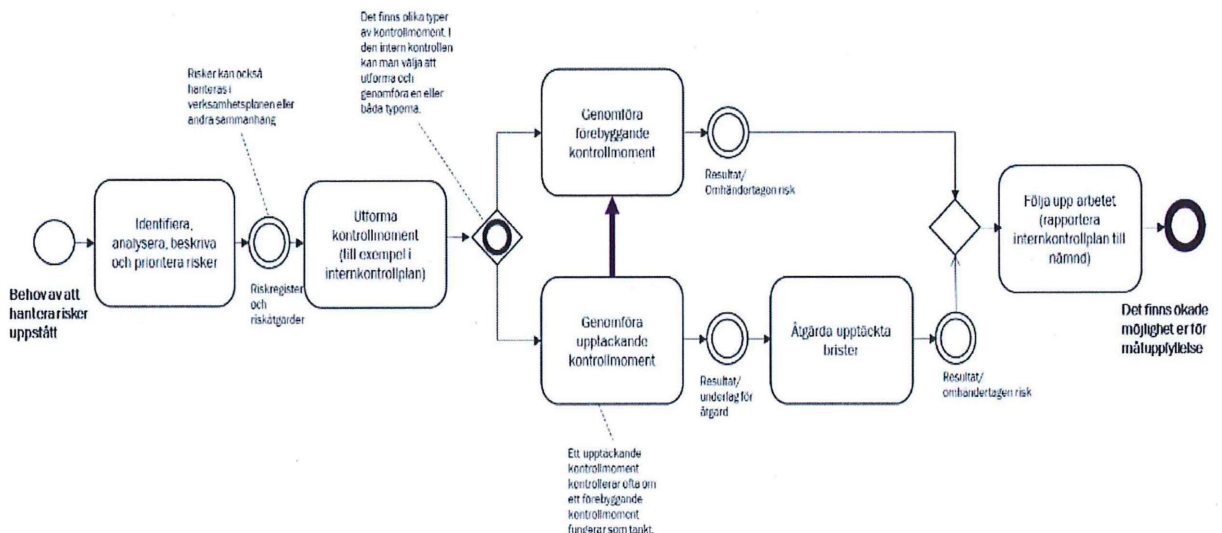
Behov av att hantera risker uppstått

Identifiera, analysera, beskriva och prioritera risker

Risker kan också hanteras i verksamhetsplanen eller andra sammanhang

Riskregister och riskåtgärder

Utforma kontrollmoment (till exempel i internkontrollplan)

Det finns olika typer av kontrollmoment. I den intern kontrollen kan man välja att utforma och genomföra en eller båda typerna.

Genomföra förebyggande kontrollmoment

Resultat/ Omhändertagen risk

Genomföra upptäckande kontrollmoment

Ett upptäckande kontrollmoment kontrollerar ofta om ett förebyggande kontrollmoment fungerar som tänkt.

Resultat/ underlag för åtgärd

Åtgärda upptäckta brister

Resultat/ omhändertagen risk

Följa upp arbetet (rapportera internkontrollplan till nämnd)

Det finns ökade möjligheter för måluppfyllelse